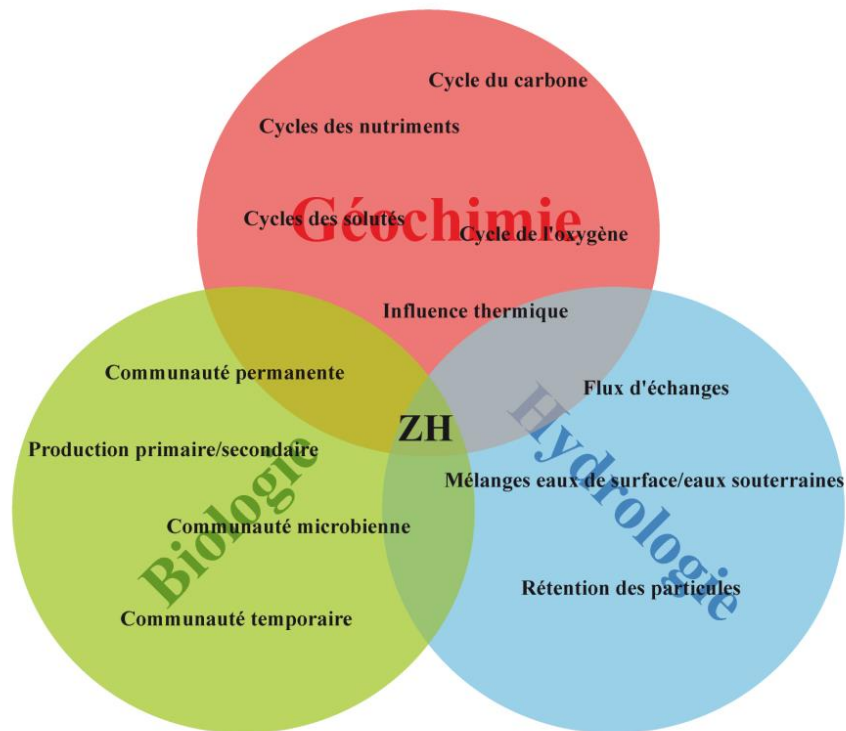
Géochimie

Cycle du carbone

Cycles des nutriments

Cycles des solutés

Cycle de l'oxygène

Influence thermique

Biologie

Communauté permanente

Production primaire/secondaire

Communauté microbienne

Communauté temporaire

ZH

Hydrologie

Flux d'échanges

Mélanges eaux de surface/eaux souterraines

Rétention des particules